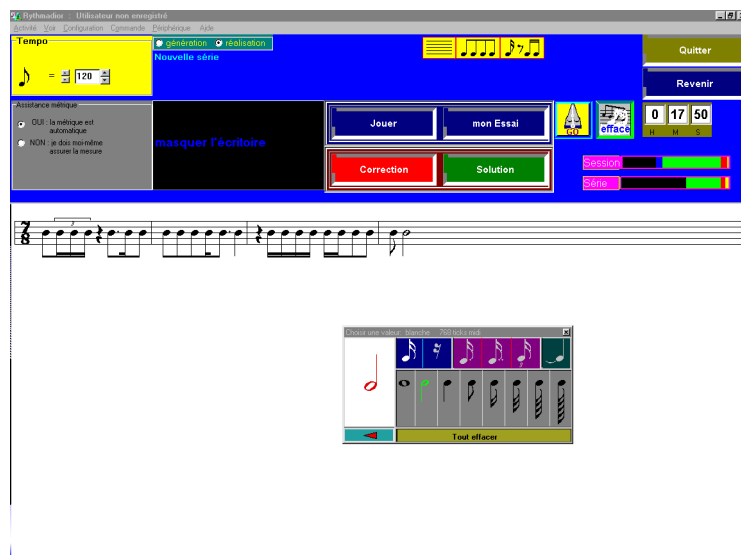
Rythmadior : Utilisateur non enregistré

Activité Voir Configuration Commande Périphérique Aide

Tempo

= 120

génération réalisation

Nouvelle série

Quitter

Revenir

Assistance métrique

OUI : la métrique est automatique

NON : je dois moi-même assurer la mesure

masquer l'écritoire

Jouer

mon Essai

Correction

Solution

GO

efface

0 17 50

H M S

Session

Série

$\frac{7}{8}$

Choix une valeur: blanche 768 ticks midi

Tout effacer